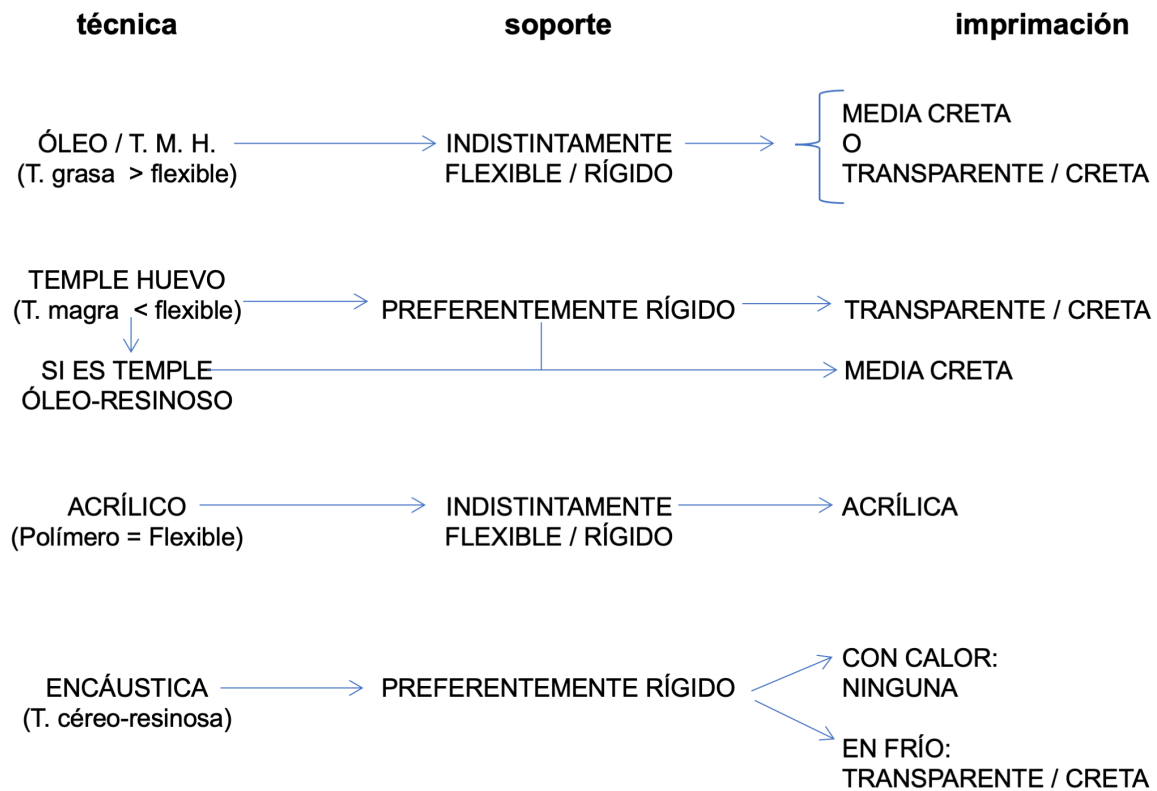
técnica

soporte

imprimación

ÓLEO / T. M. H.
(T. grasa > flexible)

INDISTINTAMENTE
FLEXIBLE / RÍGIDO

MEDIA CRETA
O
TRANSPARENTE / CRETA

TEMPLE HUEVO
(T. magra < flexible)

PREFERENTEMENTE RÍGIDO

TRANSPARENTE / CRETA

SI ES TEMPLE
ÓLEO-RESINOSO

MEDIA CRETA

ACRÍLICO
(Polímero = Flexible)

INDISTINTAMENTE
FLEXIBLE / RÍGIDO

ACRÍLICA

ENCÁUSTICA
(T. céreo-resinosa)

PREFERENTEMENTE RÍGIDO

CON CALOR:
NINGUNA

EN FRÍO:
TRANSPARENTE / CRETA